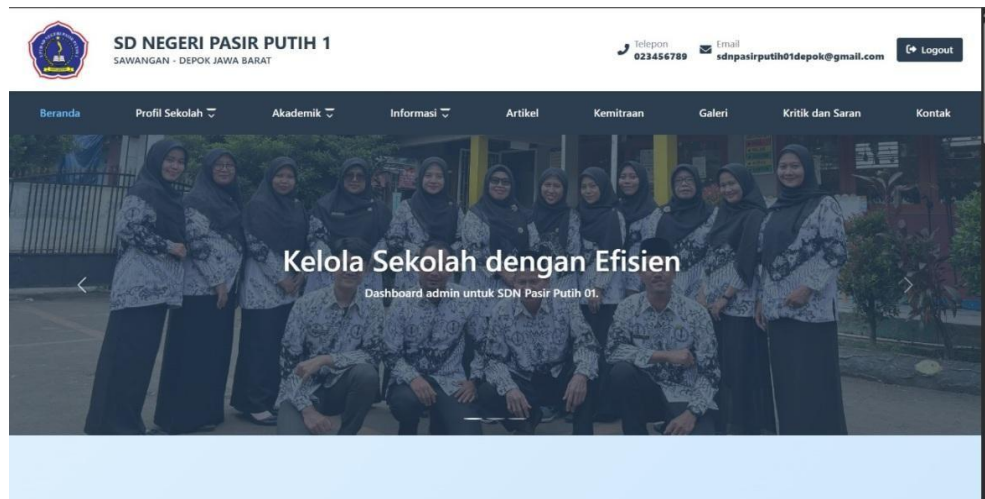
SD NEGERI PASIR PUTIH 1
SAWANGAN - DEPOK JAWA BARAT

Telepon
023456789

Email
sdnpasirputih01depok@gmail.com

Logout

Beranda
Profil Sekolah
Akademik
Informasi
Artikel
Kemitraan
Galeri
Kritik dan Saran
Kontak

Kelola Sekolah dengan Efisien

Dashboard admin untuk SDN Pasir Putih 01.